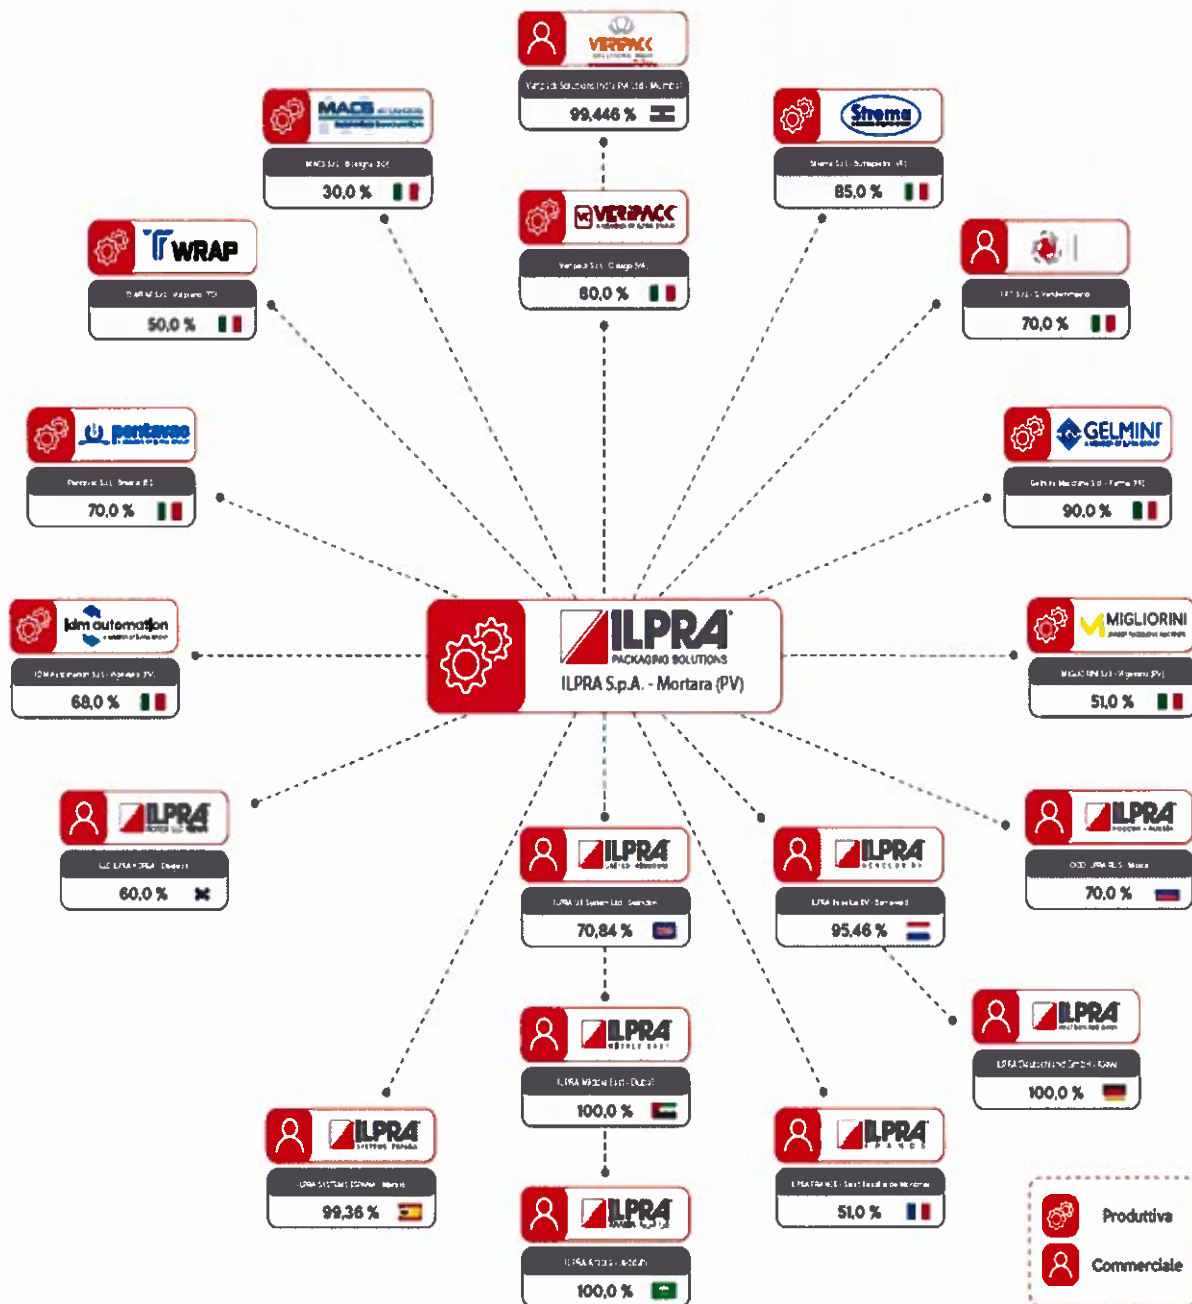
VERIPACK
Veripack Solutions India Pvt Ltd - Mumbai
99,446 %

MACB
MACB S.r.l. - Bologna (BO)
30,0 %

Strema
Strema S.r.l. - Schiappetta (RE)
85,0 %

VERIPACK
Veripack S.r.l. - Olbiago (VA)
80,0 %

WRAP
TWRAP S.r.l. - Valgreghentino (LC)
50,0 %

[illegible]
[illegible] S.r.l. - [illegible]
70,0 %

pentaves
Pentaves S.r.l. - Brescia (BS)
70,0 %

GELMINI
Gelmini Macchine S.r.l. - Parma (PR)
90,0 %

kim automation
KIM Automation S.r.l. - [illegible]
68,0 %

ILPRA
PACKAGING SOLUTIONS
ILPRA S.p.A. - Mortara (PV)

MIGLIORINI
MIGLIORINI S.r.l. - Vigevano (PV)
51,0 %

ILPRA
LLC ILPRA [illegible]
60,0 %

ILPRA
ILPRA UK Systems Ltd - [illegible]
70,84 %

ILPRA
ILPRA Benelux BV - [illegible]
95,46 %

ILPRA
OOO ILPRA RUS - Mosca
70,0 %

ILPRA
ILPRA Deutschland GmbH - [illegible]
100,0 %

ILPRA
ILPRA Middle East - Dubai
100,0 %

ILPRA
ILPRA SYSTEMS ESPAÑA - Madrid
99,36 %

ILPRA
ILPRA FRANCE - Saint Soulle de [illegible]
51,0 %

ILPRA
ILPRA Arabia - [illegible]
100,0 %

Produttiva
Commerciale